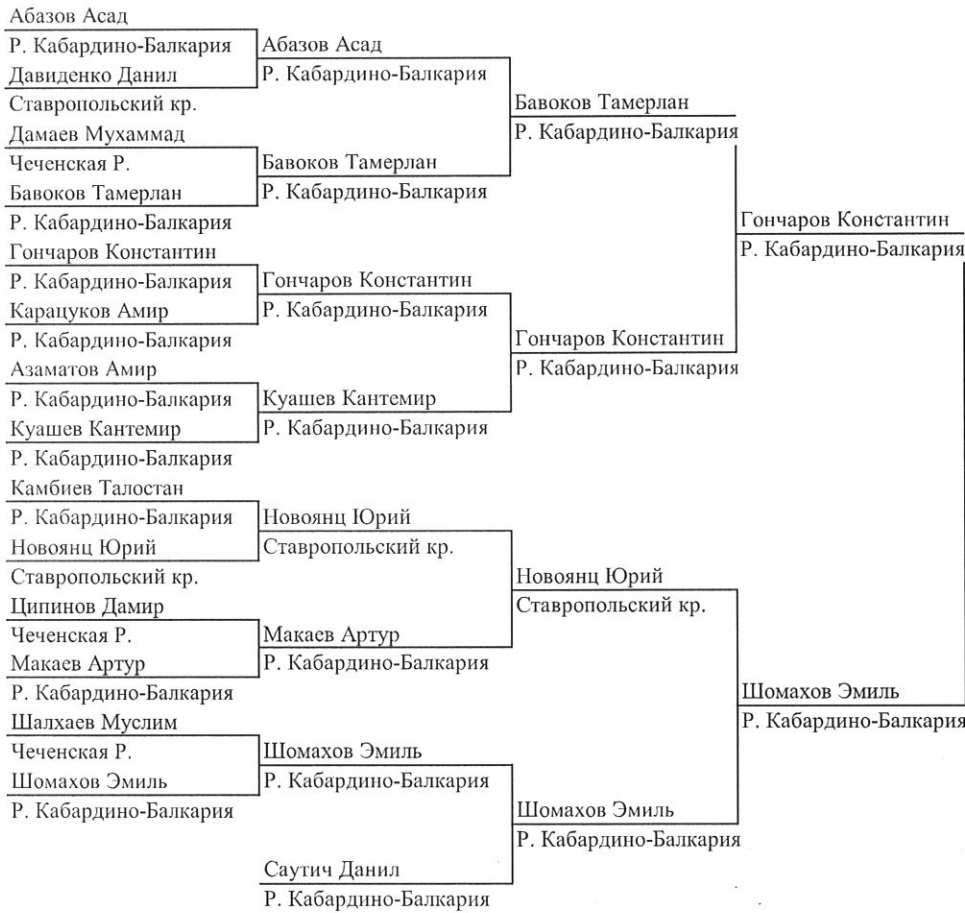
Абазов Асад
Р. Кабардино-Балкария
Давиденко Данил
Ставропольский кр.
Дамаев Мухаммад
Чеченская Р.
Бавоков Тамерлан
Р. Кабардино-Балкария
Гончаров Константин
Р. Кабардино-Балкария
Карацуков Амир
Р. Кабардино-Балкария
Азаматов Амир
Р. Кабардино-Балкария
Куашев Кантемир
Р. Кабардино-Балкария
Камбиев Талостан
Р. Кабардино-Балкария
Новоянц Юрий
Ставропольский кр.
Ципинов Дамир
Чеченская Р.
Макаев Артур
Р. Кабардино-Балкария
Шалхаев Муслим
Чеченская Р.
Шомахов Эмиль
Р. Кабардино-Балкария

Абазов Асад
Р. Кабардино-Балкария
Бавоков Тамерлан
Р. Кабардино-Балкария
Гончаров Константин
Р. Кабардино-Балкария
Куашев Кантемир
Р. Кабардино-Балкария
Новоянц Юрий
Ставропольский кр.
Макаев Артур
Р. Кабардино-Балкария
Шомахов Эмиль
Р. Кабардино-Балкария
Саутич Данил
Р. Кабардино-Балкария

Бавоков Тамерлан
Р. Кабардино-Балкария
Гончаров Константин
Р. Кабардино-Балкария
Новоянц Юрий
Ставропольский кр.
Шомахов Эмиль
Р. Кабардино-Балкария

Гончаров Константин
Р. Кабардино-Балкария
Шомахов Эмиль
Р. Кабардино-Балкария